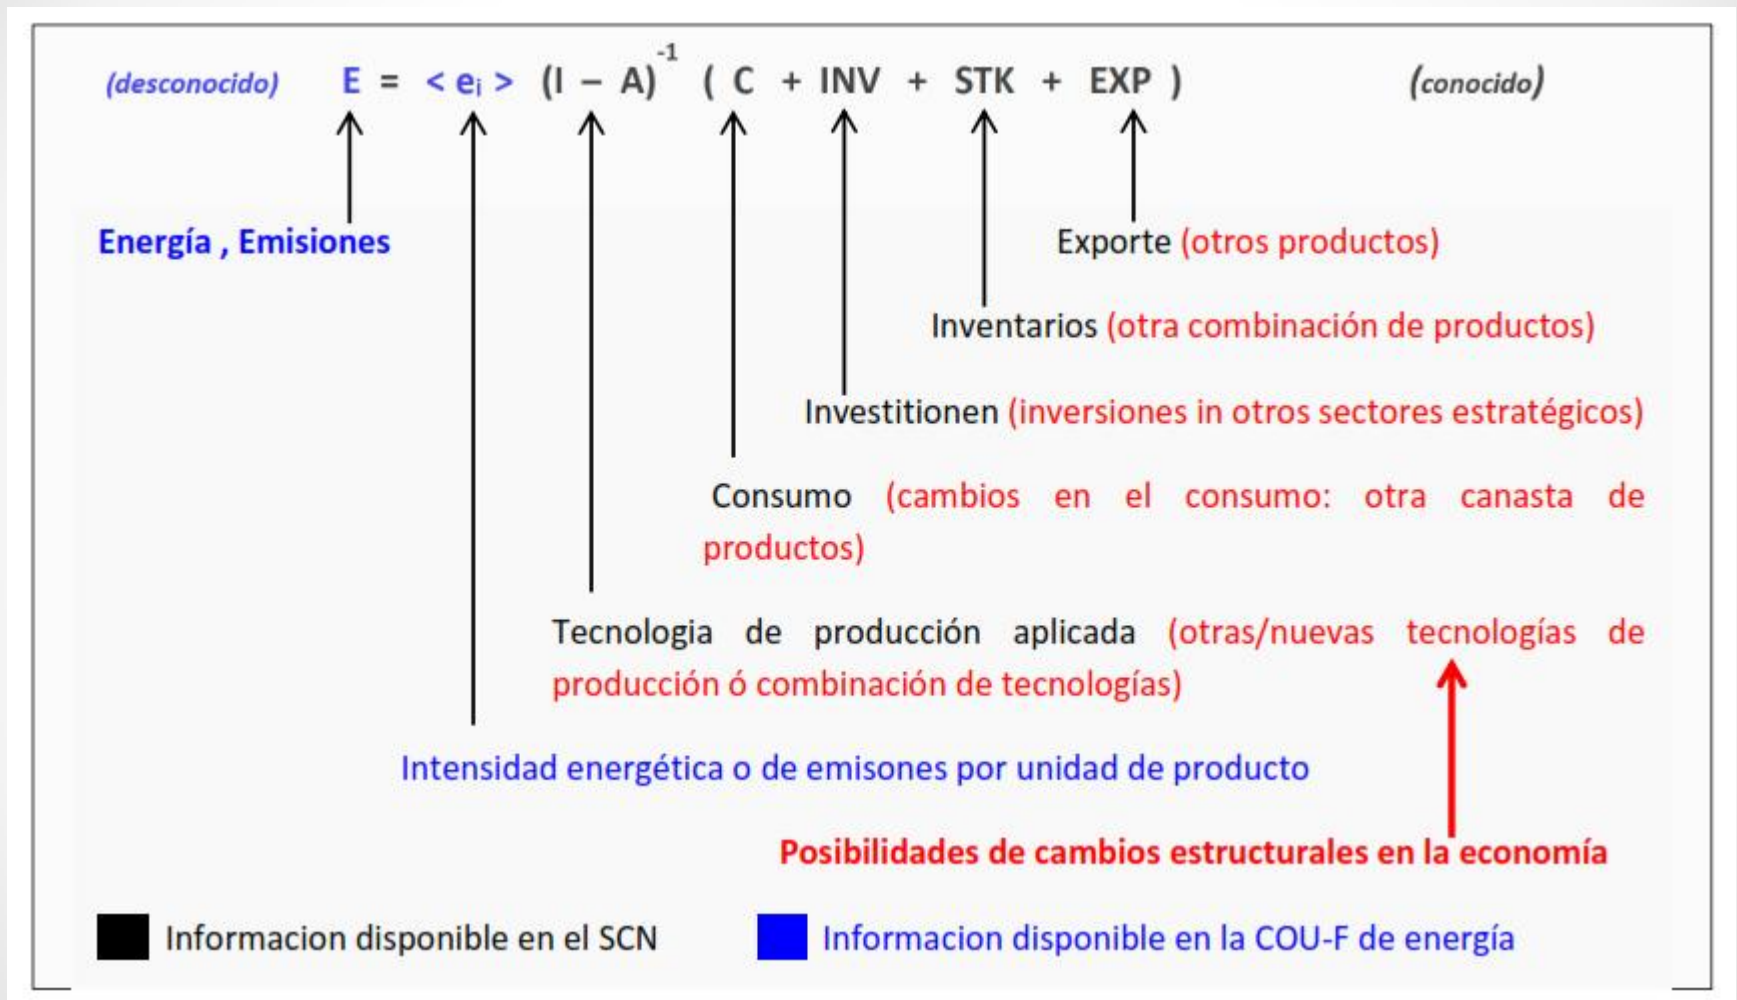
(desconocido) $E = \langle e_i \rangle \; (I - A)^{-1} \; (C + INV + STK + EXP)$ (conocido)

Energía , Emisiones

Exporte (otros productos)

Inventarios (otra combinación de productos)

Investitionen (inversiones in otros sectores estratégicos)

Consumo (cambios en el consumo: otra canasta de productos)

Tecnologia de producción aplicada (otras/nuevas tecnologías de producción ó combinación de tecnologías)

Intensidad energética o de emisones por unidad de producto

Posibilidades de cambios estructurales en la economía

Informacion disponible en el SCN

Informacion disponible en la COU-F de energía